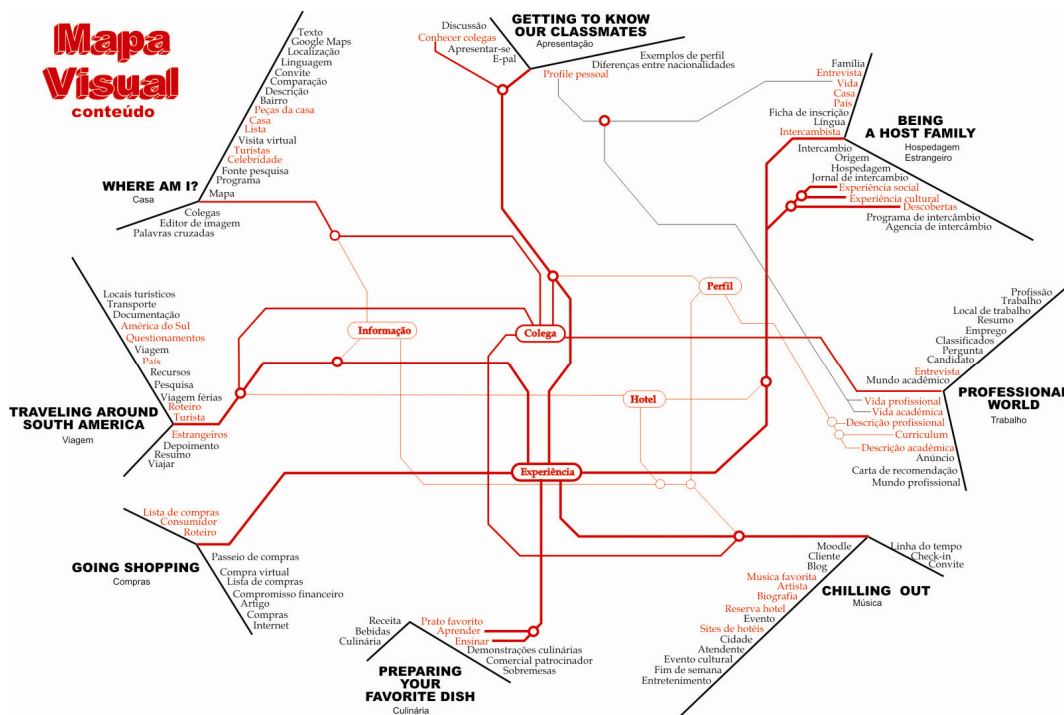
Mapa
Visual
conteúdo

GETTING TO KNOW OUR CLASSMATES
Apresentação
Discussão
Conhecer colegas
Apresentar-se
E-pal
Exemplos de perfil
Diferenças entre nacionalidades
Profile pessoal

WHERE AM I?
Casa
Texto
Google Maps
Localização
Linguagem
Convite
Comparação
Descrição
Bairro
Peças da casa
Casa
Lista
Visita virtual
Turistas
Celebridade
Fonte pesquisa
Programa
Mapa
Colegas
Editor de imagem
Palavras cruzadas

BEING A HOST FAMILY
Hospedagem
Estrangeiro
Família
Entrevista
Vida
Casa
País
Ficha de inscrição
Língua
Intercambista
Intercambio
Origem
Hospedagem
Jornal de intercambio
Experiência social
Experiência cultural
Descobertas
Programa de intercâmbio
Agencia de intercâmbio

TRAVELING AROUND SOUTH AMERICA
Viagem
Locais turísticos
Transporte
Documentação
América do Sul
Questionamentos
Viagem
País
Recursos
Pesquisa
Viagem férias
Roteiro
Turista
Estrangeiros
Depoimento
Resumo
Viajar

Informação
Colega
Perfil
Hotel
Experiência

PROFESSIONAL WORLD
Trabalho
Profissão
Trabalho
Local de trabalho
Resumo
Emprego
Classificados
Pergunta
Candidato
Entrevista
Mundo acadêmico
Vida profissional
Vida acadêmica
Descrição profissional
Curriculum
Descrição acadêmica
Anúncio
Carta de recomendação
Mundo profissional

GOING SHOPPING
Compras
Lista de compras
Consumidor
Roteiro
Passeio de compras
Compra virtual
Lista de compras
Compromisso financeiro
Artigo
Compras
Internet

CHILLING OUT
Música
Moodle
Cliente
Blog
Musica favorita
Artista
Biografia
Reserva hotel
Evento
Sites de hotéis
Cidade
Atendente
Evento cultural
Fim de semana
Entretenimento
Linha do tempo
Check-in
Convite

PREPARING YOUR FAVORITE DISH
Culinária
Receita
Bebidas
Culinária
Prato favorito
Aprender
Ensinar
Demonstrações culinárias
Comercial patrocinador
Sobremesas